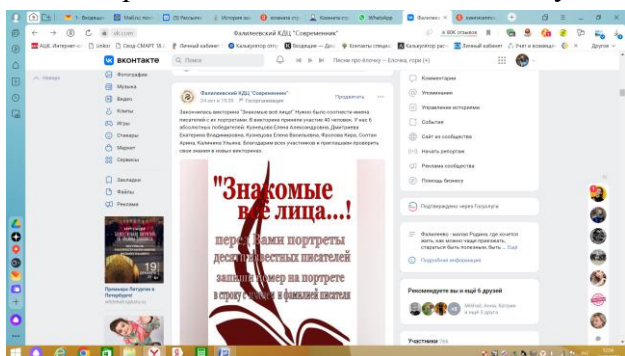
1. Входящие | Найти на linter | Рассылки | История вы | Комната стр | Комната стр | WhatsApp | Фалилеевск | кыкинский

vk.com | Фалилеевский КДЦ "Современник" | В ВВС отзывов

АЦК Интернет-с | Unikor | Своя СМАРТ 18 | Личный кабинет | Калькулятор отп | Входящие — Дикт | Контакты специа | Калькулятор рас | Личный кабинет | Учет и возмещ | Другие

ВКонтакте | Поиск | Песни про блоку — Блочка, горы (+)

Назад

Фотографии
Музыка
Видео
Клипы
Игры
Стикеры
Маркет
Сервисы
Закладки
Файлы
Реклама

Прогулки Петергоф в Петербурге!

Фалилеевский КДЦ "Современник"
29 авг в 15:26 · Геолокализация
Предложить

Закончилась викторина "Знакомые всё лица!" Нужно было соотнести имена писателей с их портретами. В викторине приняли участие 40 человек. У нас 6 абсолютных победителей: Кузнецова Елена Александровна, Дмитриева Екатерина Владимировна, Кузнецова Елена Васильевна, Фролова Карл, Солтан Арина, Калинина Ульяна. Благодарим всех участников и приглашаем проверить свои знания в новых викторинах.

"Знакомые все лица...!
перед вами портреты десяти известных писателей запиши номер на портрете в строку с именем и фамилией писателя

Комментарии
Упоминания
Управление историями
События
Сайт из сообщества
Начать репортаж
Реклама сообщества
Помощь бизнесу

Подтверждено через Госуслуги

Фалилеево - малая Родина, где хочется жить, как можно чаще приезжать, стараться быть полезным, быть ... Ещё
Подробная информация

Рекомендует вы и ещё 6 друзей
Mikhail, Анна, Катрин и ещё 3 друга

Участники